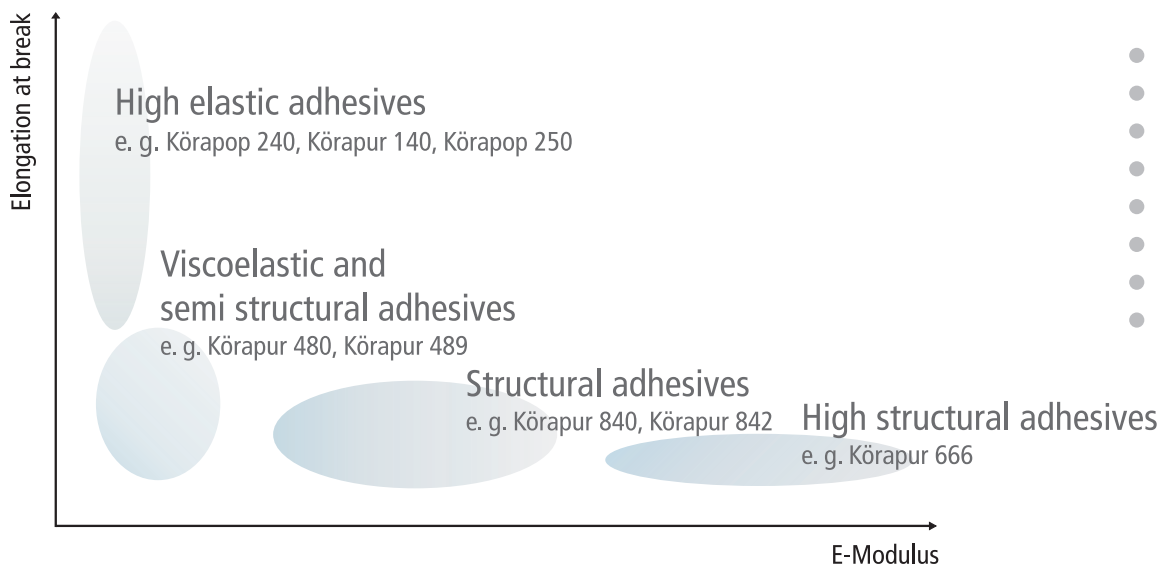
Elongation at break

High elastic adhesives
e. g. Körapop 240, Körapur 140, Körapop 250

Viscoelastic and semi structural adhesives
e. g. Körapur 480, Körapur 489

Structural adhesives
e. g. Körapur 840, Körapur 842

High structural adhesives
e. g. Körapur 666

E-Modulus